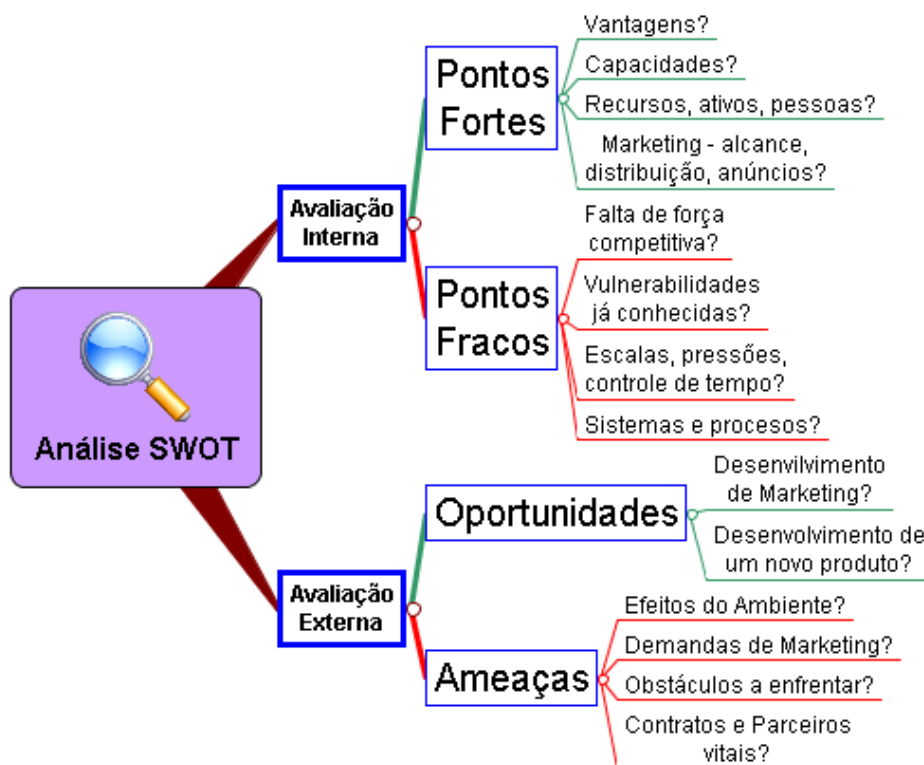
Análise SWOT

Avaliação Interna

Pontos Fortes

Vantagens?

Capacidades?

Recursos, ativos, pessoas?

Marketing - alcance, distribuição, anúncios?

Pontos Fracos

Falta de força competitiva?

Vulnerabilidades já conhecidas?

Escalas, pressões, controle de tempo?

Sistemas e procesos?

Avaliação Externa

Oportunidades

Desenvilvimento de Marketing?

Desenvolvimento de um novo produto?

Ameaças

Efeitos do Ambiente?

Demandas de Marketing?

Obstáculos a enfrentar?

Contratos e Parceiros vitais?